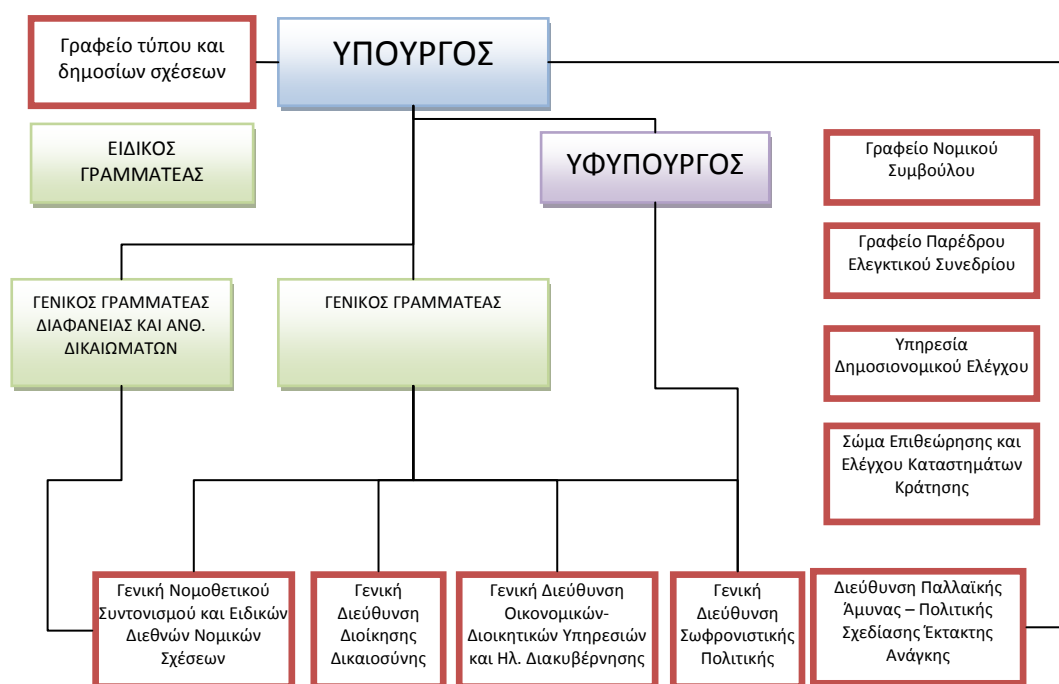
Γραφείο τύπου και δημοσίων σχέσεων

ΥΠΟΥΡΓΟΣ

ΕΙΔΙΚΟΣ ΓΡΑΜΜΑΤΕΑΣ

ΥΦΥΠΟΥΡΓΟΣ

Γραφείο Νομικού Συμβούλου

Γραφείο Παρέδρου Ελεγκτικού Συνεδρίου

ΓΕΝΙΚΟΣ ΓΡΑΜΜΑΤΕΑΣ ΔΙΑΦΑΝΕΙΑΣ ΚΑΙ ΑΝΘ. ΔΙΚΑΙΩΜΑΤΩΝ

ΓΕΝΙΚΟΣ ΓΡΑΜΜΑΤΕΑΣ

Υπηρεσία Δημοσιονομικού Ελέγχου

Σώμα Επιθεώρησης και Ελέγχου Καταστημάτων Κράτησης

Γενική Νομοθετικού Συντονισμού και Ειδικών Διεθνών Νομικών Σχέσεων

Γενική Διεύθυνση Διοίκησης Δικαιοσύνης

Γενική Διεύθυνση Οικονομικών-Διοικητικών Υπηρεσιών και Ηλ. Διακυβέρνησης

Γενική Διεύθυνση Σωφρονιστικής Πολιτικής

Διεύθυνση Παλλαϊκής Άμυνας – Πολιτικής Σχεδίασης Έκτακτης Ανάγκης